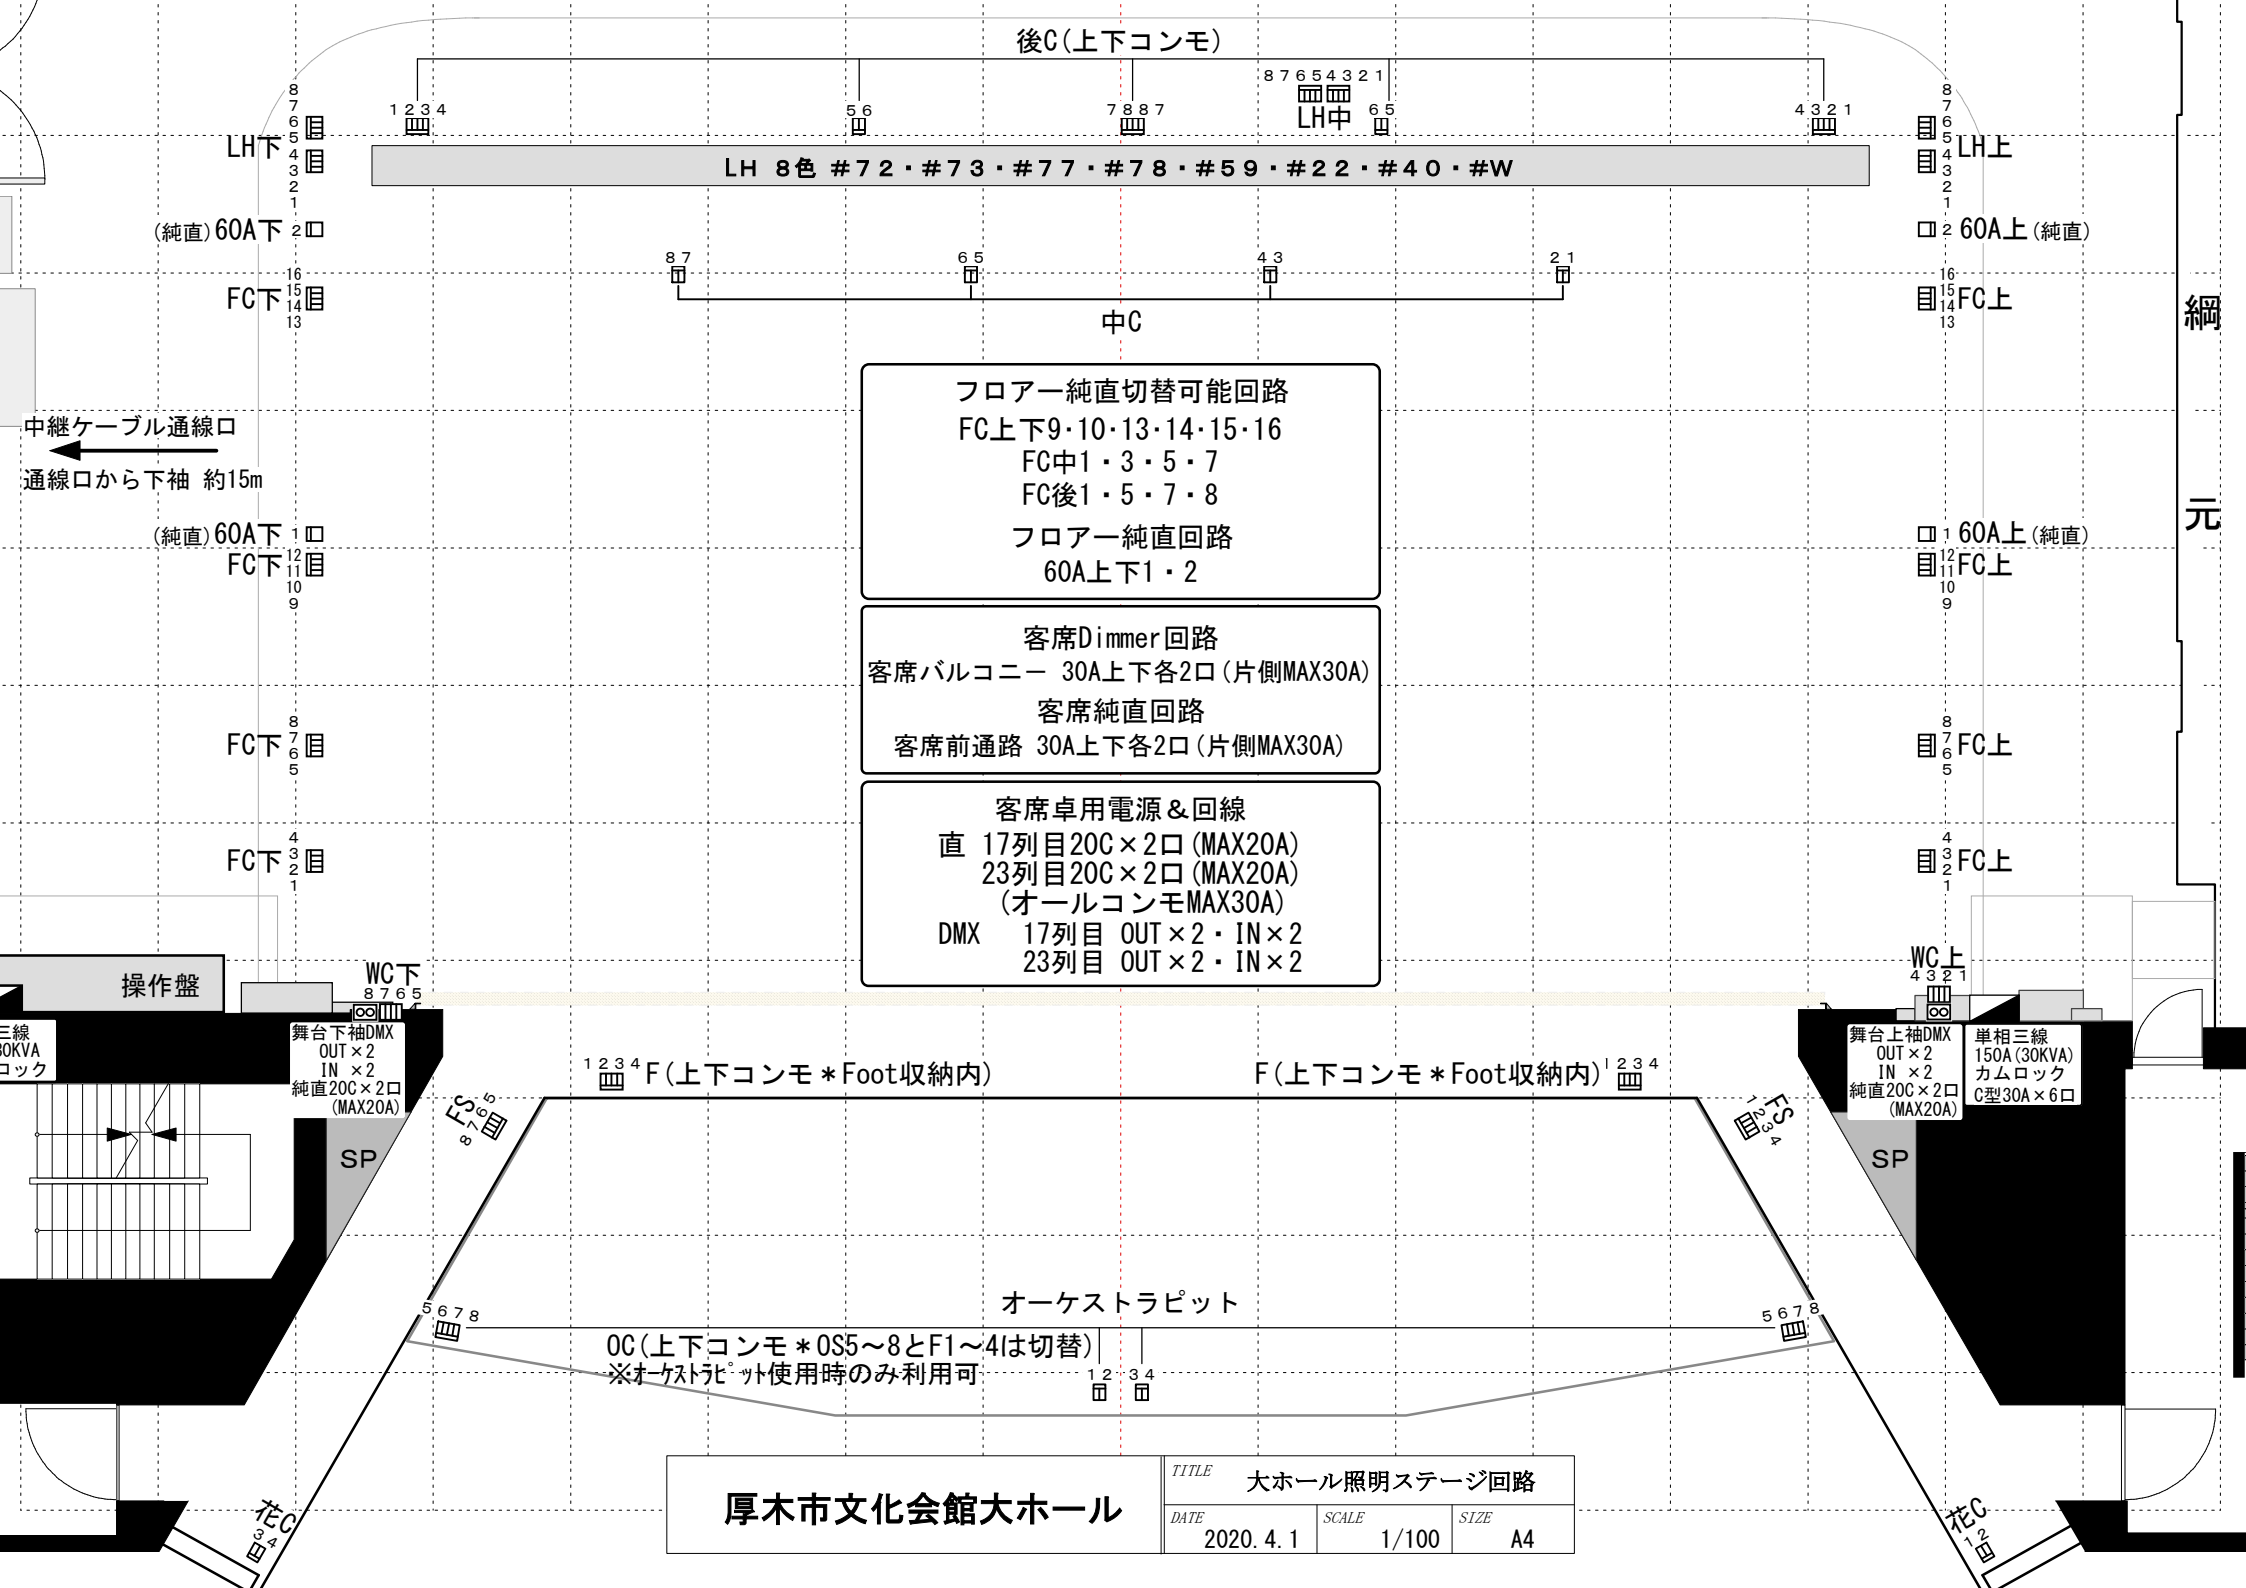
後C(上下コンモ)

8 7 6 5 4 3 2 1
1 2 3 4　5 6　7 8 8 7　LH中　6 5　4 3 2 1

LH下 8 7 6 5 4 3 2 1
LH上 8 7 6 5 4 3 2 1

LH 8色 #72・#73・#77・#78・#59・#22・#40・#W

(純直)60A下 2
60A上(純直) 2

8 7　6 5　4 3　2 1
中C

FC下 16 15 14 13
FC上 16 15 14 13

綱
元

フロアー純直切替可能回路
FC上下9･10･13･14･15･16
FC中1・3・5・7
FC後1・5・7・8
フロアー純直回路
60A上下1・2

中継ケーブル通線口
通線口から下袖 約15m

(純直)60A下 1
60A上(純直) 1
FC下 12 11 10 9
FC上 12 11 10 9

客席Dimmer回路
客席バルコニー 30A上下各2口(片側MAX30A)
客席純直回路
客席前通路 30A上下各2口(片側MAX30A)

FC下 8 7 6 5
FC上 8 7 6 5

客席卓用電源&回線
直 17列目20C×2口(MAX20A)
23列目20C×2口(MAX20A)
(オールコンモMAX30A)
DMX 17列目 OUT×2・IN×2
23列目 OUT×2・IN×2

FC下 4 3 2 1
FC上 4 3 2 1

操作盤
WC下 8 7 6 5
WC上 4 3 2 1

三線
30KVA
ロック

舞台下袖DMX
OUT×2
IN ×2
純直20C×2口
(MAX20A)

舞台上袖DMX
OUT×2
IN ×2
純直20C×2口
(MAX20A)

単相三線
150A(30KVA)
カムロック
C型30A×6口

1 2 3 4 F(上下コンモ＊Foot収納内)
F(上下コンモ＊Foot収納内) 1 2 3 4

FS 8 7 6 5
FS 1 2 3 4

SP
SP

オーケストラピット
5 6 7 8
5 6 7 8
OC(上下コンモ＊OS5～8とF1～4は切替)
※オーケストラピット使用時のみ利用可
1 2　3 4

花C 3 4
花C 1 2

厚木市文化会館大ホール
TITLE 大ホール照明ステージ回路
DATE 2020.4.1
SCALE 1/100
SIZE A4